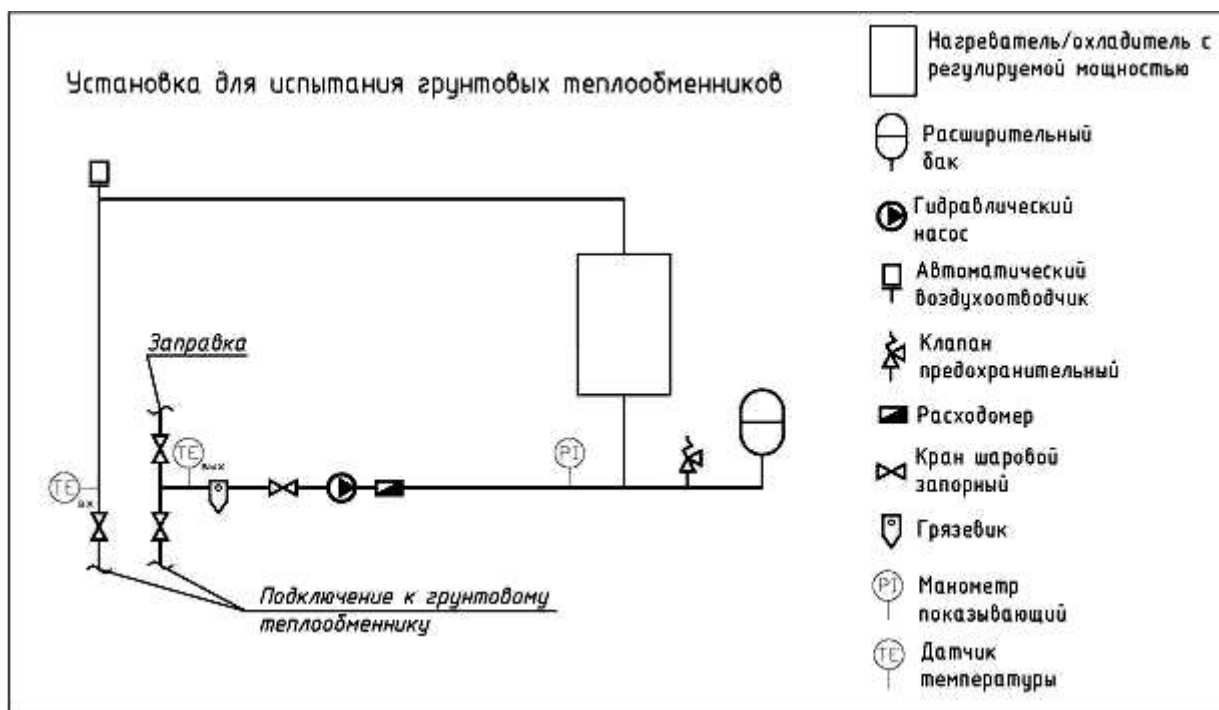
Установка для испытания грунтовых теплообменников

Заправка

TE вых

TE вх

PI

Подключение к грунтовому теплообменнику

Нагреватель/охладитель с регулируемой мощностью

Расширительный бак

Гидравлический насос

Автоматический воздухоотводчик

Клапан предохранительный

Расходомер

Кран шаровой запорный

Грязевик

PI Манометр показывающий

TE Датчик температуры